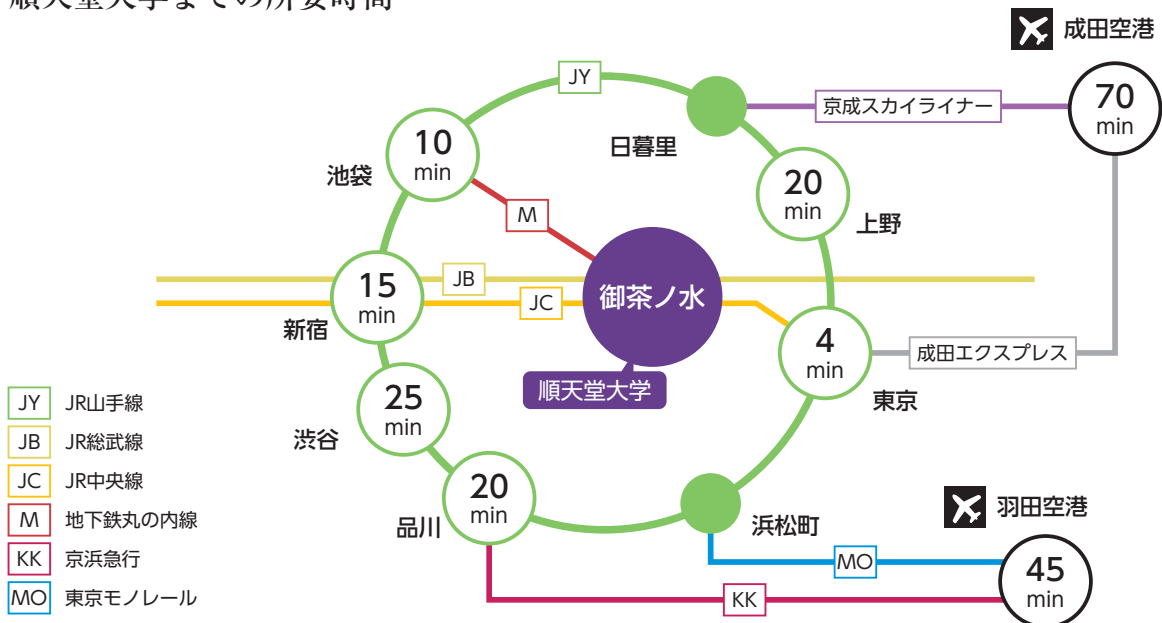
順天堂大学までの所要時間

成田空港

JY

日暮里

京成スカイライナー

70 min

10 min

池袋

20 min

上野

M

御茶ノ水

15 min

JB

JC

新宿

4 min

成田エクスプレス

順天堂大学

東京

| JY | JR山手線 |
|---|---|
| JB | JR総武線 |
| JC | JR中央線 |
| M | 地下鉄丸の内線 |
| KK | 京浜急行 |
| MO | 東京モノレール |

25 min

渋谷

20 min

品川

浜松町

羽田空港

MO

45 min

KK